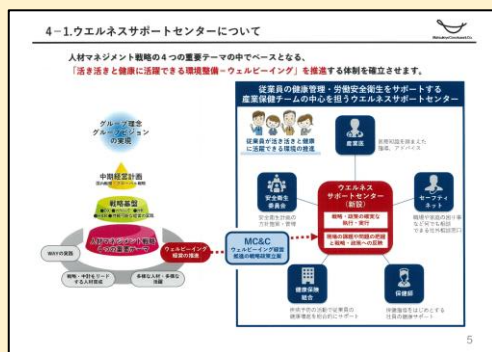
4-1.ウエルネスサポートセンターについて

人材マネジメント戦略の４つの重要テーマの中でベースとなる、
「活き活きと健康に活躍できる環境整備～ウェルビーイング」を推進する体制を確立させます。

グループ理念
グループビジョン
の実現

中期経営計画

戦略基盤

人材マネジメント戦略
４つの重要テーマ

ウェルビーイング
経営の推進

MC&C
ウェルビーイング経営
推進の戦略検討立案

従業員の健康管理・労働安全衛生をサポートする
産業保健チームの中心を担うウエルネスサポートセンター

従業員が活き活きと健康に活躍できる環境の推進

産業医

安全衛生
委員会

ウエルネス
サポートセンター
（新設）

セーフティ
ネット

健康保険
組合

保健師

5